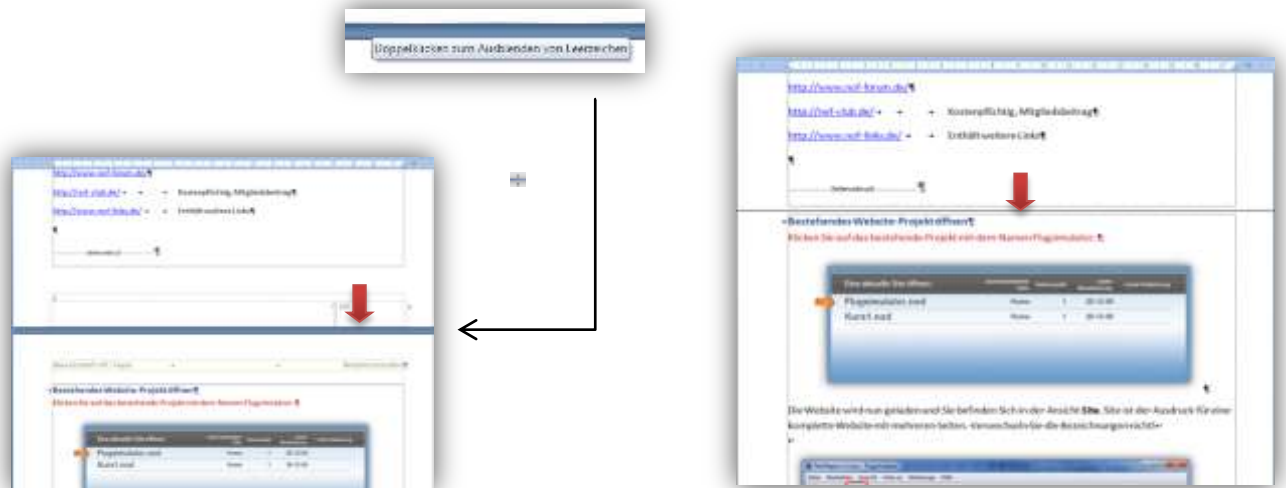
Doppelklicken zum Ausblenden von Leerzeichen

http://www.nof-forum.de/¶

http://nof-club.de/ → → Kostenpflichtig, Mitgliedsbeitrag¶

http://www.nof-links.de/ → → Enthält weitere Links¶

¶

Seitenumbruch ¶

Bestehendes Website-Projekt öffnen¶

Klicken Sie auf das bestehende Projekt mit dem Namen Plugemulator.¶

Eine aktuelle Site öffnen

Plugemulator.nod

Kurs1.nod

¶

Die Website wird nun geladen und Sie befinden Sich in der Ansicht Site. Site ist der Ausdruck für eine komplette Website mit mehreren Seiten. Verwechseln Sie die Bezeichnungen nicht!

http://www.nof-forum.de/¶

http://nof-club.de/ → → Kostenpflichtig, Mitgliedsbeitrag¶

http://www.nof-links.de/ → → Enthält weitere Links¶

¶

Seitenumbruch ¶

Bestehendes Website-Projekt öffnen¶

Klicken Sie auf das bestehende Projekt mit dem Namen Plugemulator.¶

Eine aktuelle Site öffnen

Plugemulator.nod

Kurs1.nod